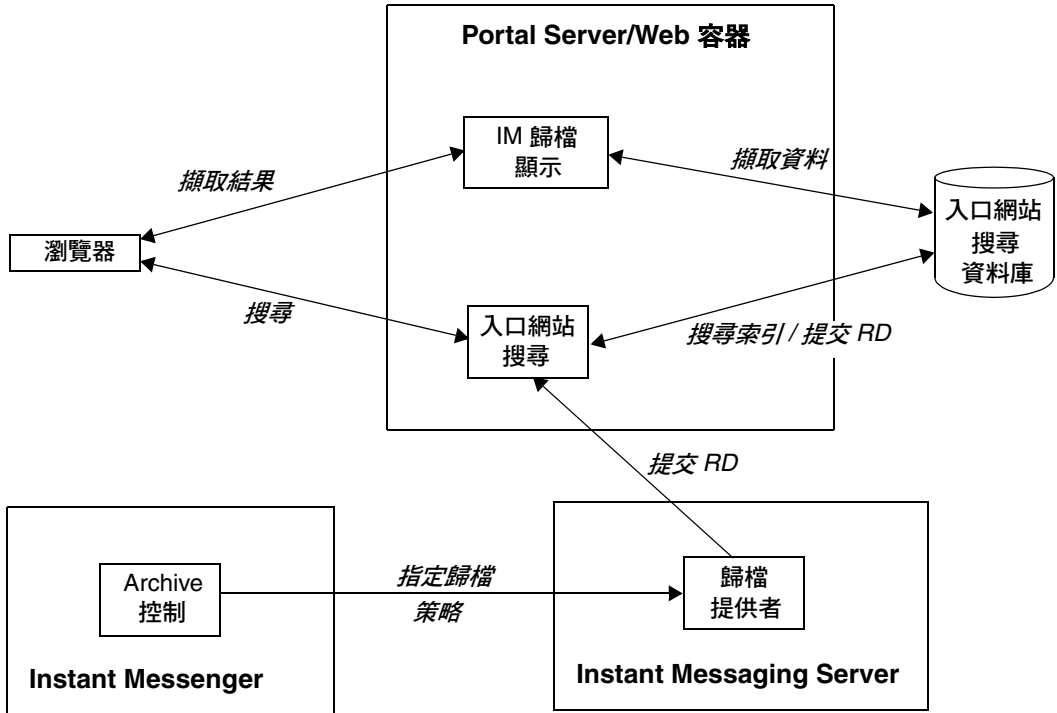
Portal Server/Web 容器

IM 歸檔
顯示

擷取結果

擷取資料

入口網站
搜尋
資料庫

瀏覽器

搜尋

入口網站
搜尋

搜尋索引 / 提交 RD

提交 RD

Archive
控制

指定歸檔
策略

歸檔
提供者

Instant Messenger

Instant Messaging Server